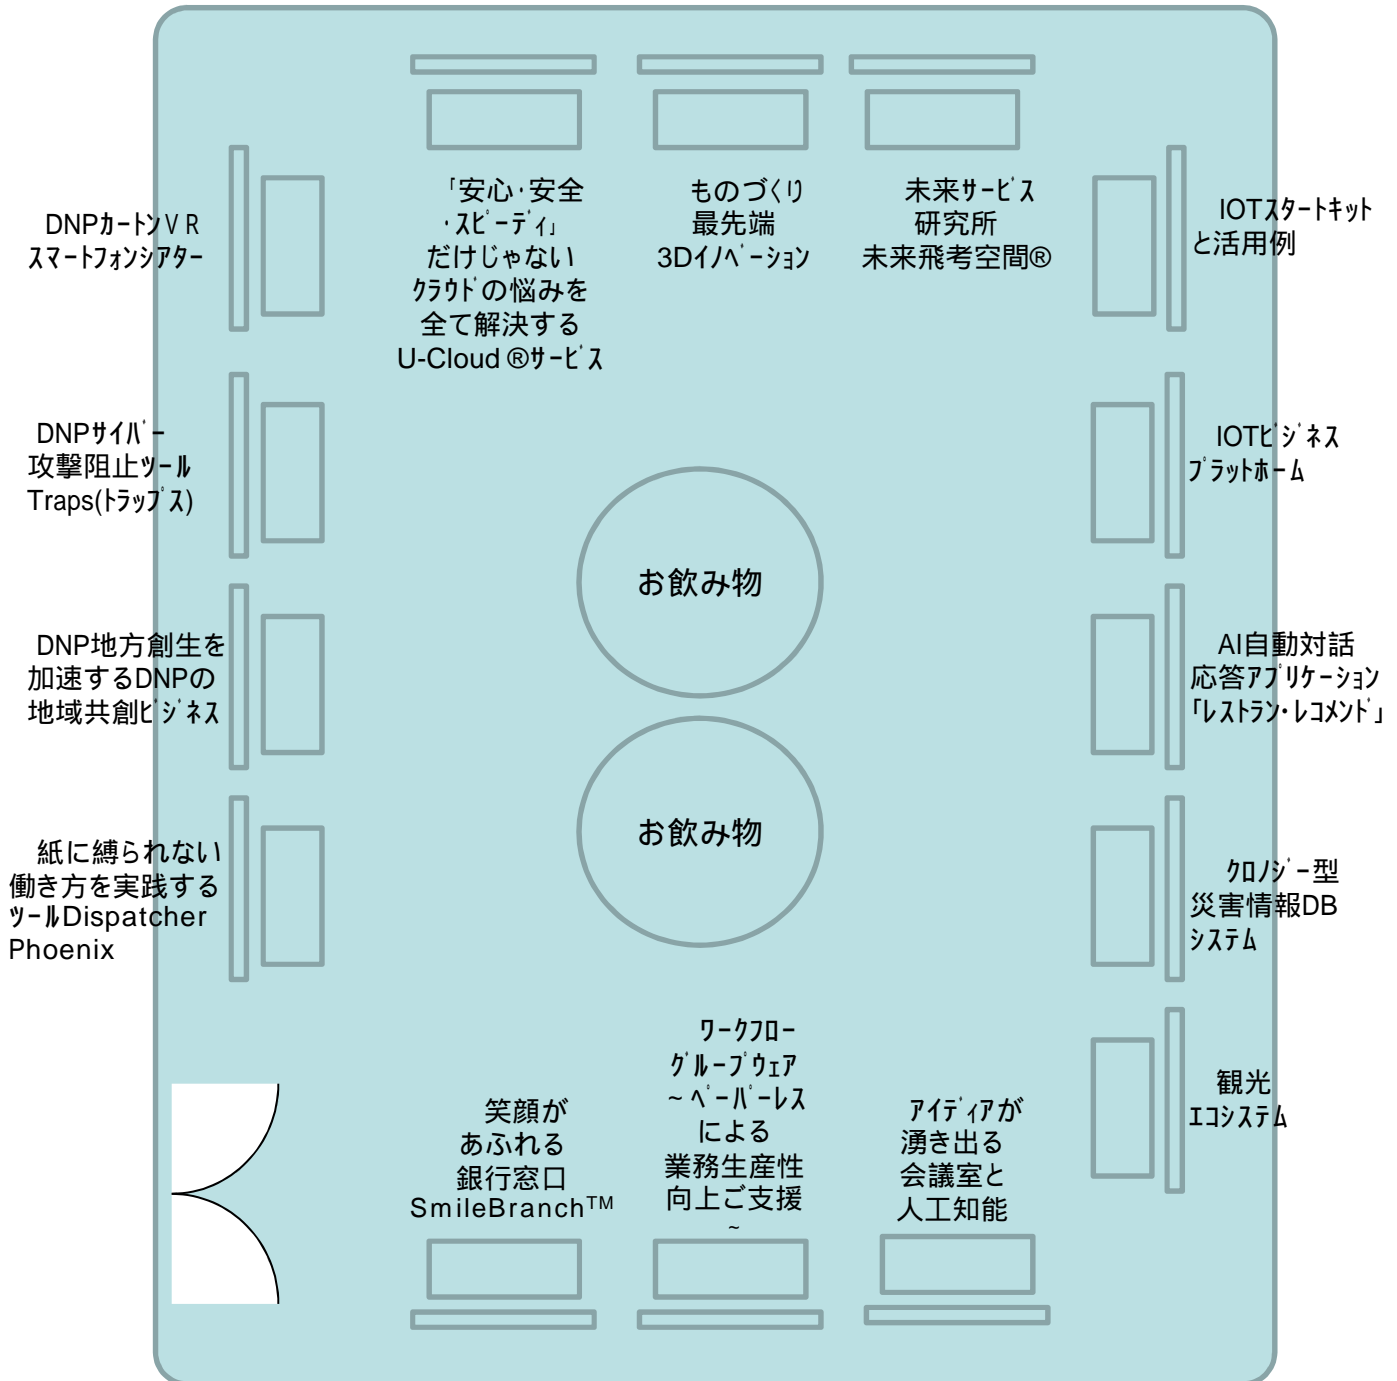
「安心・安全
・スピーディ」
だけじゃない
クラウドの悩みを
全て解決する
U-Cloud ®サービス

ものづくり
最先端
3Dイノベーション

未来サービス
研究所
未来飛考空間®

DNPカートンＶＲ
スマートフォンシアター

IOTスタートキット
と活用例

DNPサイバー
攻撃阻止ツール
Traps(トラップス)

IOTビジネス
プラットホーム

お飲み物

DNP地方創生を
加速するDNPの
地域共創ビジネス

AI自動対話
応答アプリケーション
「レストラン・レコメンド」

お飲み物

紙に縛られない
働き方を実践する
ツールDispatcher
Phoenix

クロノジー型
災害情報DB
システム

ワークフロー
グループウェア
～ペーパーレス
による
業務生産性
向上ご支援
～

観光
エコシステム

笑顔が
あふれる
銀行窓口
SmileBranch™

アイディアが
湧き出る
会議室と
人工知能